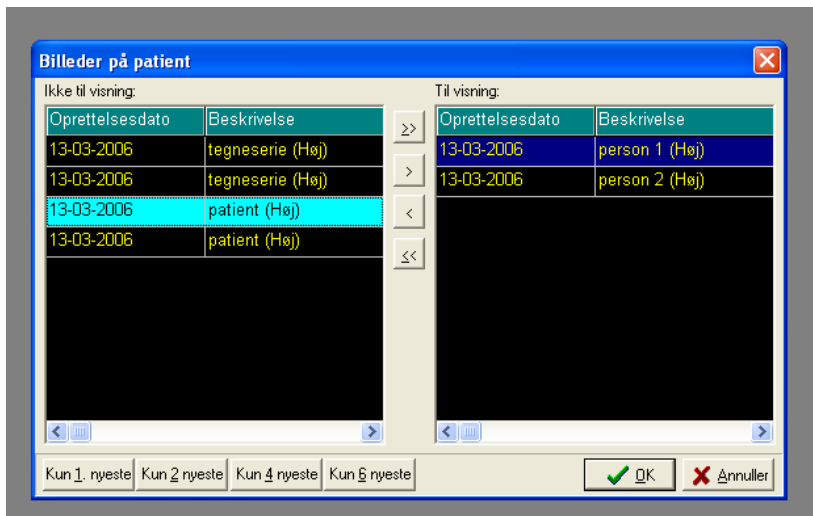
Billeder på patient

Ikke til visning:

| Oprettelsesdato | Beskrivelse |
|---|---|
| 13-03-2006 | tegneserie (Høj) |
| 13-03-2006 | tegneserie (Høj) |
| 13-03-2006 | patient (Høj) |
| 13-03-2006 | patient (Høj) |

>>
>
<
<<

Til visning:

| Oprettelsesdato | Beskrivelse |
|---|---|
| 13-03-2006 | person 1 (Høj) |
| 13-03-2006 | person 2 (Høj) |

Kun 1. nyeste
Kun 2 nyeste
Kun 4 nyeste
Kun 6 nyeste
OK
Annuller